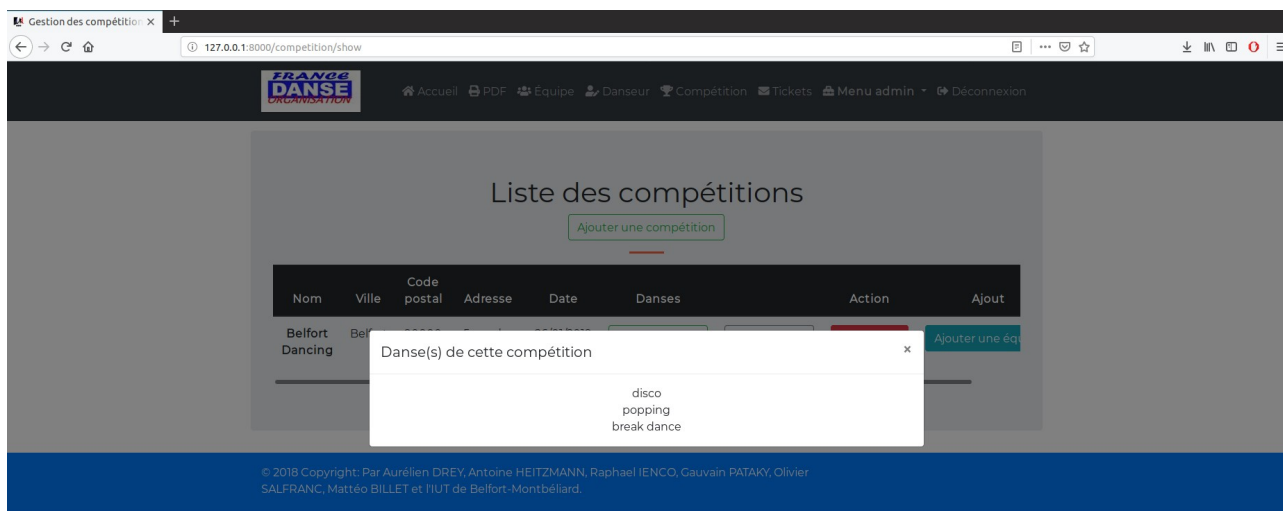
Gestion des compétitio ×

127.0.0.1:8000/competition/show

FRANCE DANSE ORGANISATION

Accueil PDF Équipe Danseur Compétition Tickets Menu admin Déconnexion

Liste des compétitions

Ajouter une compétition

| Nom | Ville | Code postal | Adresse | Date | Danses | Action | Ajout |
|---|---|---|---|---|---|---|---|
| Belfort Dancing | Bel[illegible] | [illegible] | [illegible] | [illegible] | | | Ajouter une équ |

Danse(s) de cette compétition ×

disco
popping
break dance

© 2018 Copyright: Par Aurélien DREY, Antoine HEITZMANN, Raphael IENCO, Gauvain PATAKY, Olivier SALFRANC, Mattéo BILLET et l'IUT de Belfort-Montbéliard.